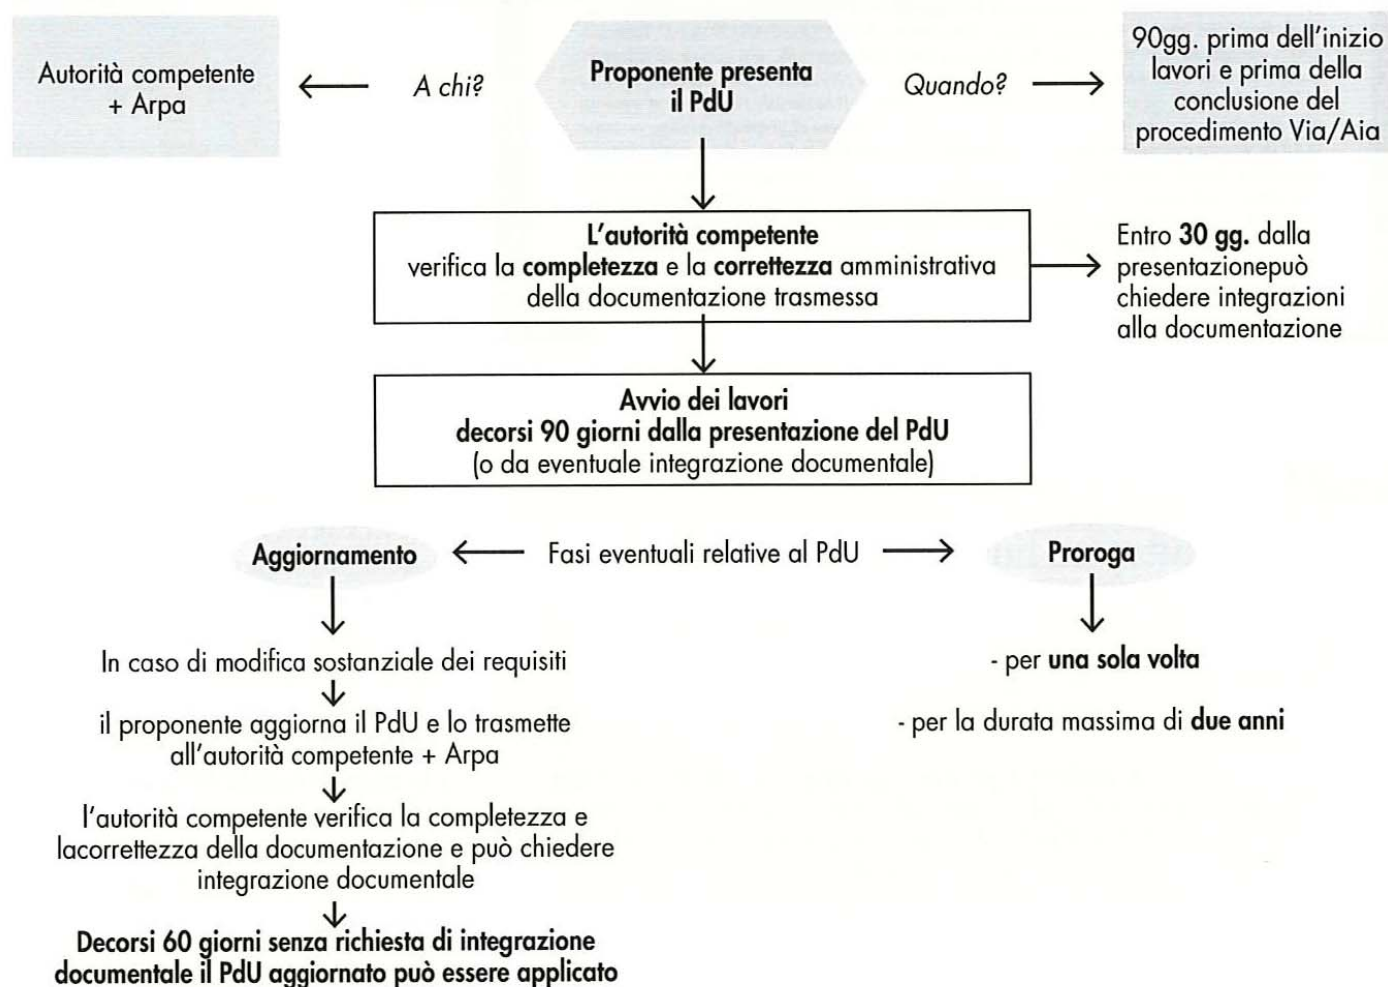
Autorità competente + Arpa

A chi?

Proponente presenta il PdU

Quando?

90gg. prima dell'inizio lavori e prima della conclusione del procedimento Via/Aia

L'autorità competente verifica la completezza e la correttezza amministrativa della documentazione trasmessa

Entro 30 gg. dalla presentazionepuò chiedere integrazioni alla documentazione

Avvio dei lavori decorsi 90 giorni dalla presentazione del PdU (o da eventuale integrazione documentale)

Aggiornamento

Fasi eventuali relative al PdU

Proroga

In caso di modifica sostanziale dei requisiti

il proponente aggiorna il PdU e lo trasmette all'autorità competente + Arpa

l'autorità competente verifica la completezza e lacorrettezza della documentazione e può chiedere integrazione documentale

Decorsi 60 giorni senza richiesta di integrazione documentale il PdU aggiornato può essere applicato

- per una sola volta

- per la durata massima di due anni